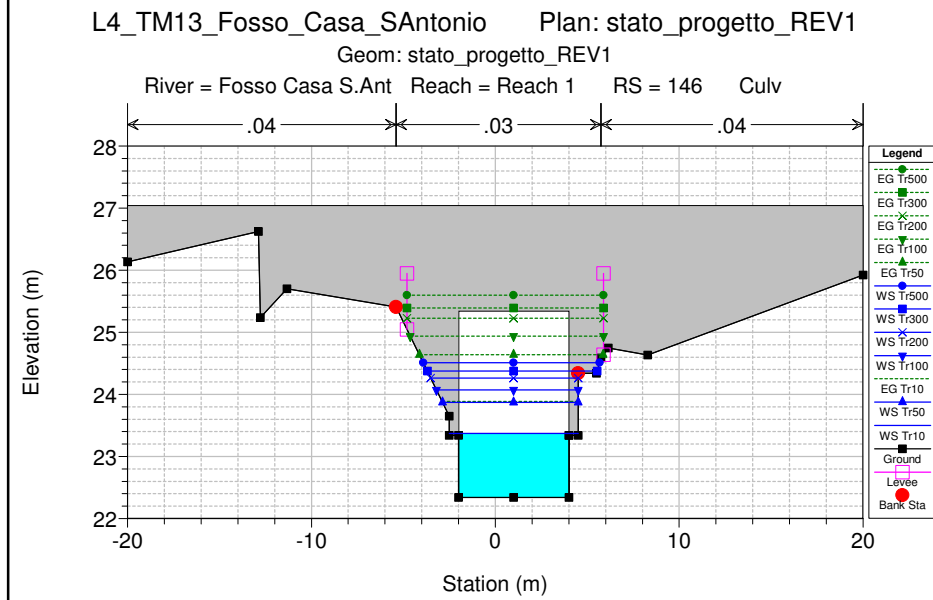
L4_TM13_Fosso_Casa_SAntonio Plan: stato_progetto_REV1

Geom: stato_progetto_REV1

River = Fosso Casa S.Ant Reach = Reach 1 RS = 146 Culv

.04 .03 .04

Legend
EG Tr500
EG Tr300
EG Tr200
EG Tr100
EG Tr50
WS Tr500
WS Tr300
WS Tr200
WS Tr100
EG Tr10
WS Tr50
WS Tr10
Ground
Levee
Bank Sta

Elevation (m)

28
27
26
25
24
23
22

-20 -10 0 10 20

Station (m)